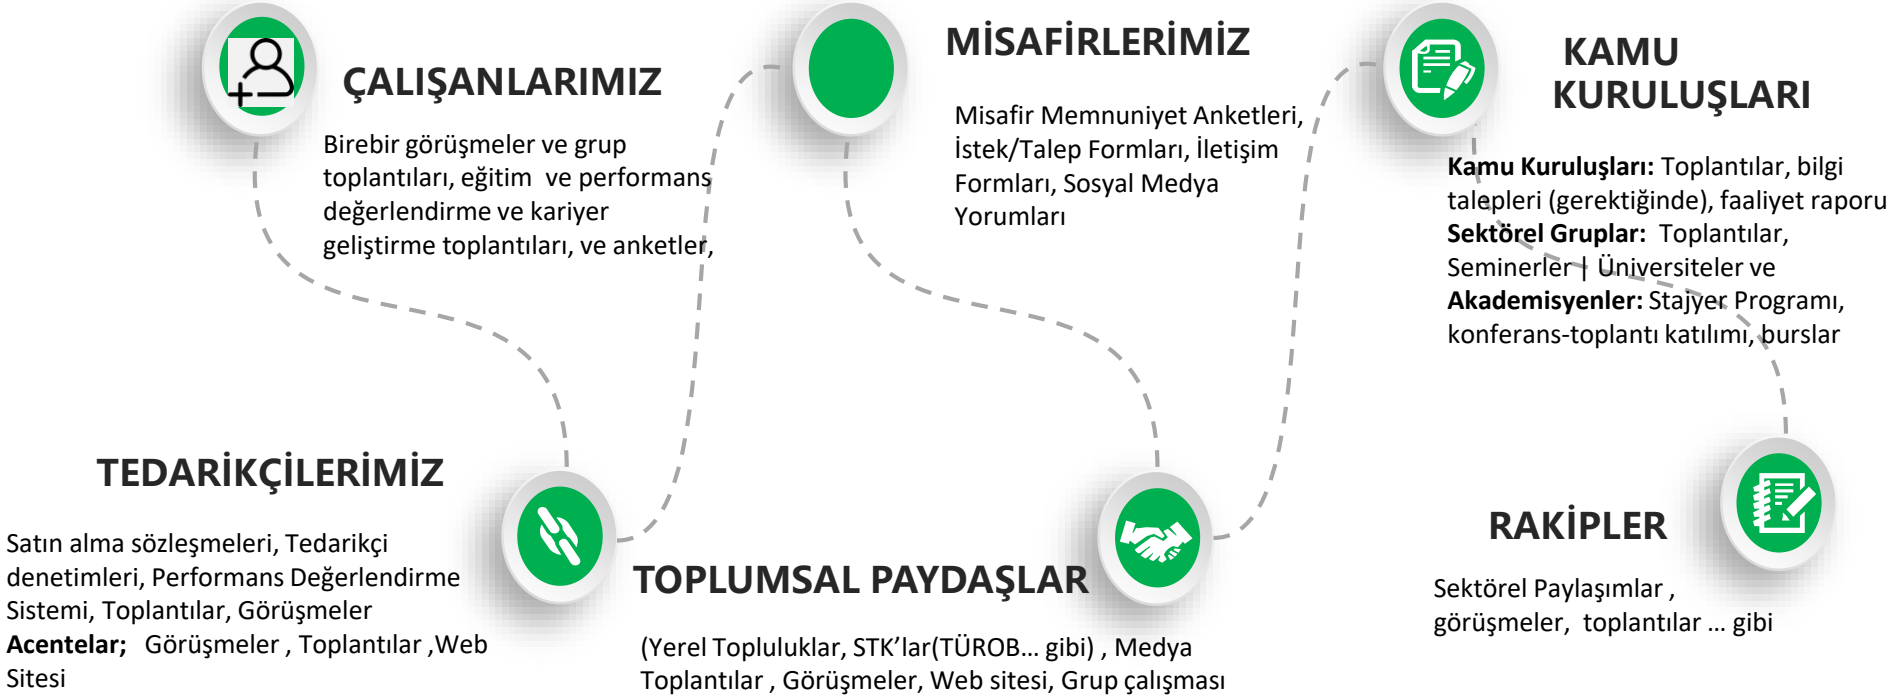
ÇALIŞANLARIMIZ

Birebir görüşmeler ve grup toplantıları, eğitim ve performans değerlendirme ve kariyer geliştirme toplantıları, ve anketler,

MİSAFİRLERİMİZ

Misafir Memnuniyet Anketleri, İstek/Talep Formları, İletişim Formları, Sosyal Medya Yorumları

KAMU KURULUŞLARI

**Kamu Kuruluşları:** Toplantılar, bilgi talepleri (gerektiğinde), faaliyet raporu **Sektörel Gruplar:** Toplantılar, Seminerler | Üniversiteler ve **Akademisyenler:** Stajyer Programı, konferans-toplantı katılımı, burslar

TEDARİKÇİLERİMİZ

Satın alma sözleşmeleri, Tedarikçi denetimleri, Performans Değerlendirme Sistemi, Toplantılar, Görüşmeler
**Acentelar;** Görüşmeler , Toplantılar ,Web Sitesi

TOPLUMSAL PAYDAŞLAR

(Yerel Topluluklar, STK'lar(TÜROB… gibi) , Medya
Toplantılar , Görüşmeler, Web sitesi, Grup çalışması

RAKİPLER

Sektörel Paylaşımlar , görüşmeler, toplantılar … gibi